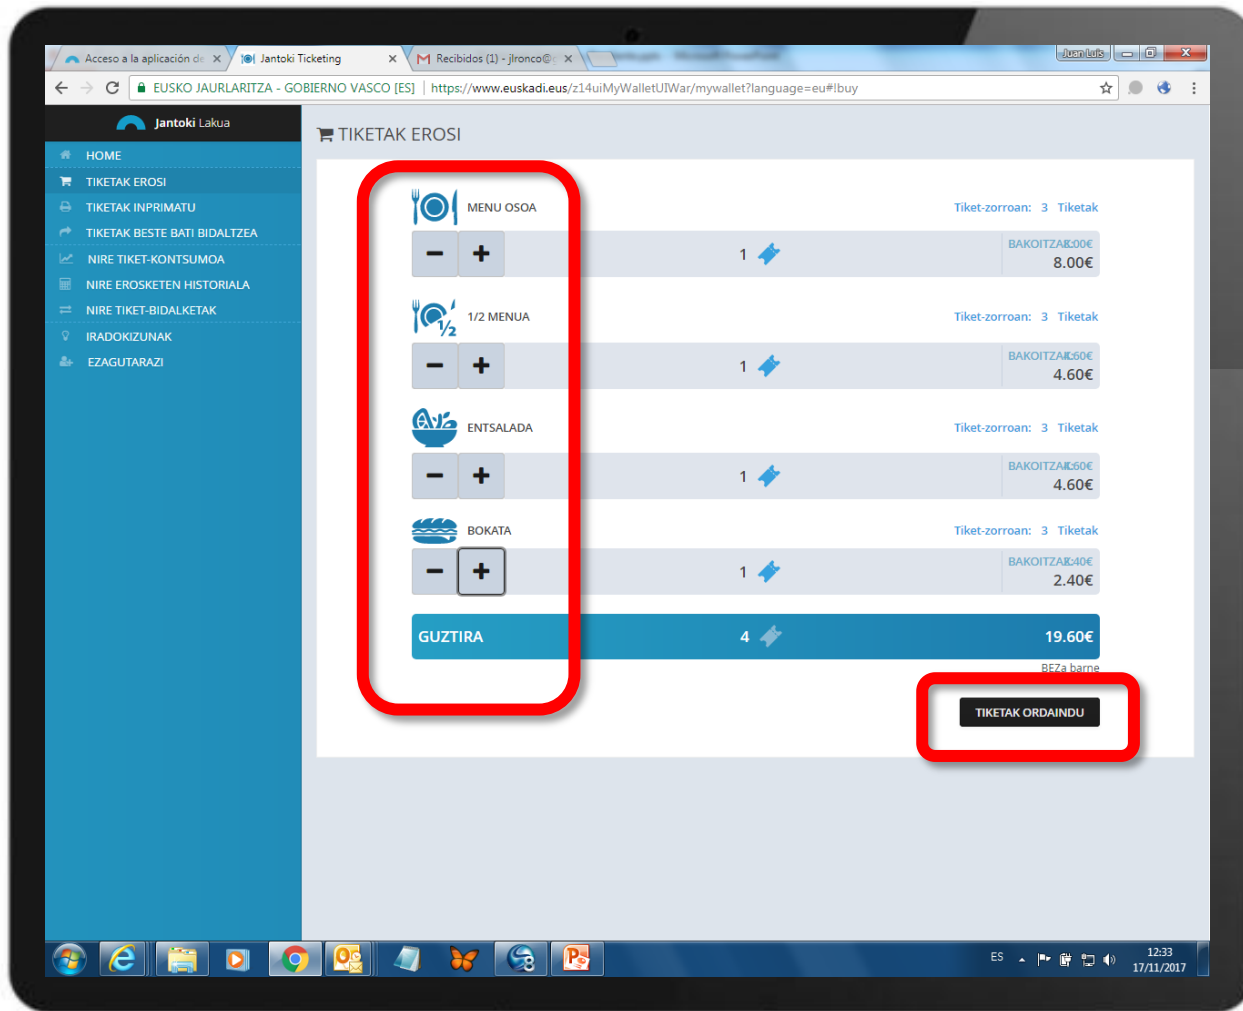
Acceso a la aplicación de ×
Jantoki Ticketing ×
Recibidos (1) - jlronco@ ×
Juan Luis

EUSKO JAURLARITZA - GOBIERNO VASCO [ES] | https://www.euskadi.eus/z14uiMyWalletUIWar/mywallet?language=eu#!buy

Jantoki Lakua

HOME
TIKETAK EROSI
TIKETAK INPRIMATU
TIKETAK BESTE BATI BIDALTZEA
NIRE TIKET-KONTSUMOA
NIRE EROSKETEN HISTORIALA
NIRE TIKET-BIDALKETAK
IRADOKIZUNAK
EZAGUTARAZI

TIKETAK EROSI

MENU OSOA
Tiket-zorroan: 3 Tiketak
− + 1
BAKOITZA: 8.00€
8.00€

1/2 MENUA
Tiket-zorroan: 3 Tiketak
− + 1
BAKOITZA: 4.60€
4.60€

ENTSALADA
Tiket-zorroan: 3 Tiketak
− + 1
BAKOITZA: 4.60€
4.60€

BOKATA
Tiket-zorroan: 3 Tiketak
− + 1
BAKOITZA: 2.40€
2.40€

GUZTIRA 4 19.60€
BEZa barne

TIKETAK ORDAINDU

ES
12:33
17/11/2017